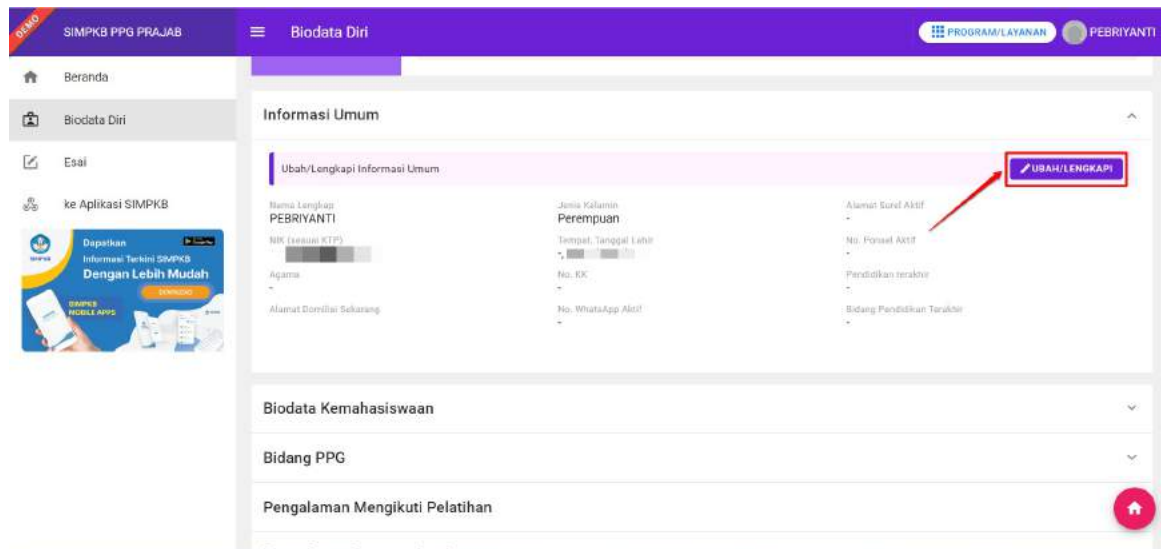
DEMO

SIMPKB PPG PRAJAB

Biodata Diri

PROGRAM/LAYANAN

PEBRIYANTI

Beranda

Biodata Diri

Esai

ke Aplikasi SIMPKB

SIMPKB

Dapatkan

Informasi Terkini SIMPKB

Dengan Lebih Mudah

DOWNLOAD

SIMPKB MOBILE APPS

Informasi Umum

Ubah/Lengkapi Informasi Umum

UBAH/LENGKAPI

Nama Lengkap
PEBRIYANTI

Jenis Kelamin
Perempuan

Alamat Surel Aktif
-

NIK (sesuai KTP)
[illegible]

Tempat, Tanggal Lahir
-, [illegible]

No. Ponsel Aktif
-

Agama
-

No. KK
-

Pendidikan terakhir
-

Alamat Domisili Sekarang

No. WhatsApp Aktif
-

Bidang Pendidikan Terakhir
-

Biodata Kemahasiswaan

Bidang PPG

Pengalaman Mengikuti Pelatihan